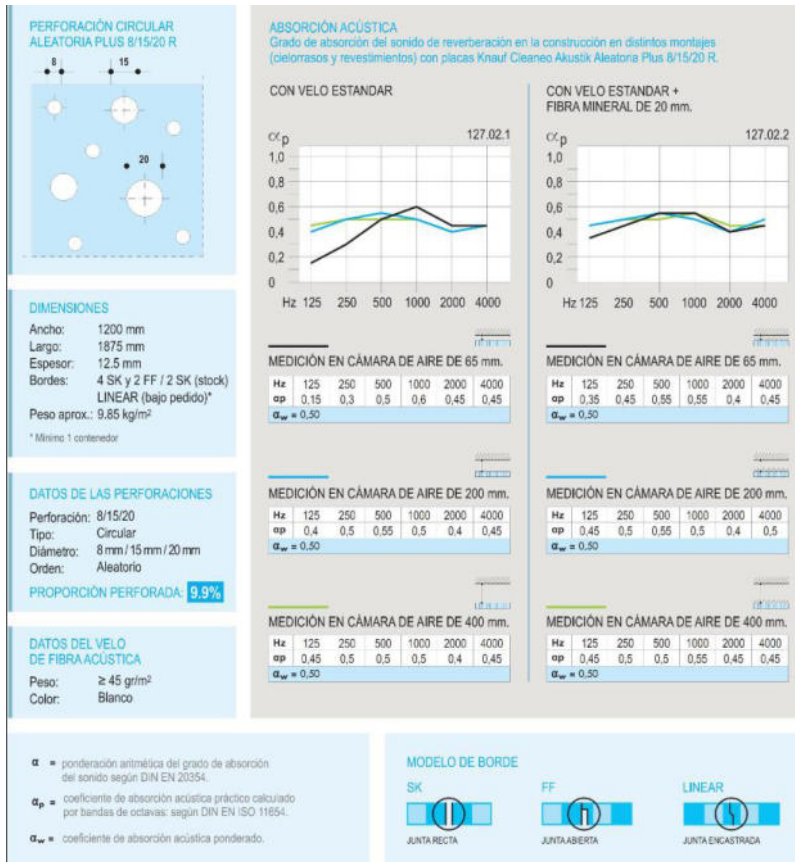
PERFORACIÓN CIRCULAR ALEATORIA PLUS 8/15/20 R

8 15 20

DIMENSIONES

Ancho: 1200 mm
Largo: 1875 mm
Espesor: 12.5 mm
Bordes: 4 SK y 2 FF / 2 SK (stock) LINEAR (bajo pedido)*
Peso aprox.: 9.85 kg/m²

* Mínimo 1 contenedor

DATOS DE LAS PERFORACIONES

Perforación: 8/15/20
Tipo: Circular
Diámetro: 8 mm / 15 mm / 20 mm
Orden: Aleatorio

PROPORCIÓN PERFORADA: 9.9%

DATOS DEL VELO DE FIBRA ACÚSTICA

Peso: ≥ 45 gr/m²
Color: Blanco

ABSORCIÓN ACÚSTICA
Grado de absorción del sonido de reverberación en la construcción en distintos montajes (cielorrasos y revestimientos) con placas Knauf Cleaneo Akustik Aleatoria Plus 8/15/20 R.

CON VELO ESTANDAR

$\alpha_p$ 127.02.1
1,0 0,8 0,6 0,4 0,2 0
Hz 125 250 500 1000 2000 4000

CON VELO ESTANDAR + FIBRA MINERAL DE 20 mm.

$\alpha_p$ 127.02.2
1,0 0,8 0,6 0,4 0,2 0
Hz 125 250 500 1000 2000 4000

MEDICIÓN EN CÁMARA DE AIRE DE 65 mm.

| Hz | 125 | 250 | 500 | 1000 | 2000 | 4000 |
|---|---|---|---|---|---|---|
| αp | 0,15 | 0,3 | 0,5 | 0,6 | 0,45 | 0,45 |

$\alpha_w$ = 0,50

MEDICIÓN EN CÁMARA DE AIRE DE 65 mm.

| Hz | 125 | 250 | 500 | 1000 | 2000 | 4000 |
|---|---|---|---|---|---|---|
| αp | 0,35 | 0,45 | 0,55 | 0,55 | 0,4 | 0,45 |

$\alpha_w$ = 0,50

MEDICIÓN EN CÁMARA DE AIRE DE 200 mm.

| Hz | 125 | 250 | 500 | 1000 | 2000 | 4000 |
|---|---|---|---|---|---|---|
| αp | 0,4 | 0,5 | 0,55 | 0,5 | 0,4 | 0,45 |

$\alpha_w$ = 0,50

MEDICIÓN EN CÁMARA DE AIRE DE 200 mm.

| Hz | 125 | 250 | 500 | 1000 | 2000 | 4000 |
|---|---|---|---|---|---|---|
| αp | 0,45 | 0,5 | 0,55 | 0,5 | 0,4 | 0,5 |

$\alpha_w$ = 0,50

MEDICIÓN EN CÁMARA DE AIRE DE 400 mm.

| Hz | 125 | 250 | 500 | 1000 | 2000 | 4000 |
|---|---|---|---|---|---|---|
| αp | 0,45 | 0,5 | 0,5 | 0,5 | 0,4 | 0,45 |

$\alpha_w$ = 0,50

MEDICIÓN EN CÁMARA DE AIRE DE 400 mm.

| Hz | 125 | 250 | 500 | 1000 | 2000 | 4000 |
|---|---|---|---|---|---|---|
| αp | 0,45 | 0,5 | 0,5 | 0,55 | 0,45 | 0,45 |

$\alpha_w$ = 0,50

α = ponderación aritmética del grado de absorción del sonido según DIN EN 20354.
$\alpha_p$ = coeficiente de absorción acústica práctico calculado por bandas de octavas: según DIN EN ISO 11654.
$\alpha_w$ = coeficiente de absorción acústica ponderado.

MODELO DE BORDE

SK
JUNTA RECTA

FF
JUNTA ABIERTA

LINEAR
JUNTA ENCASTRADA